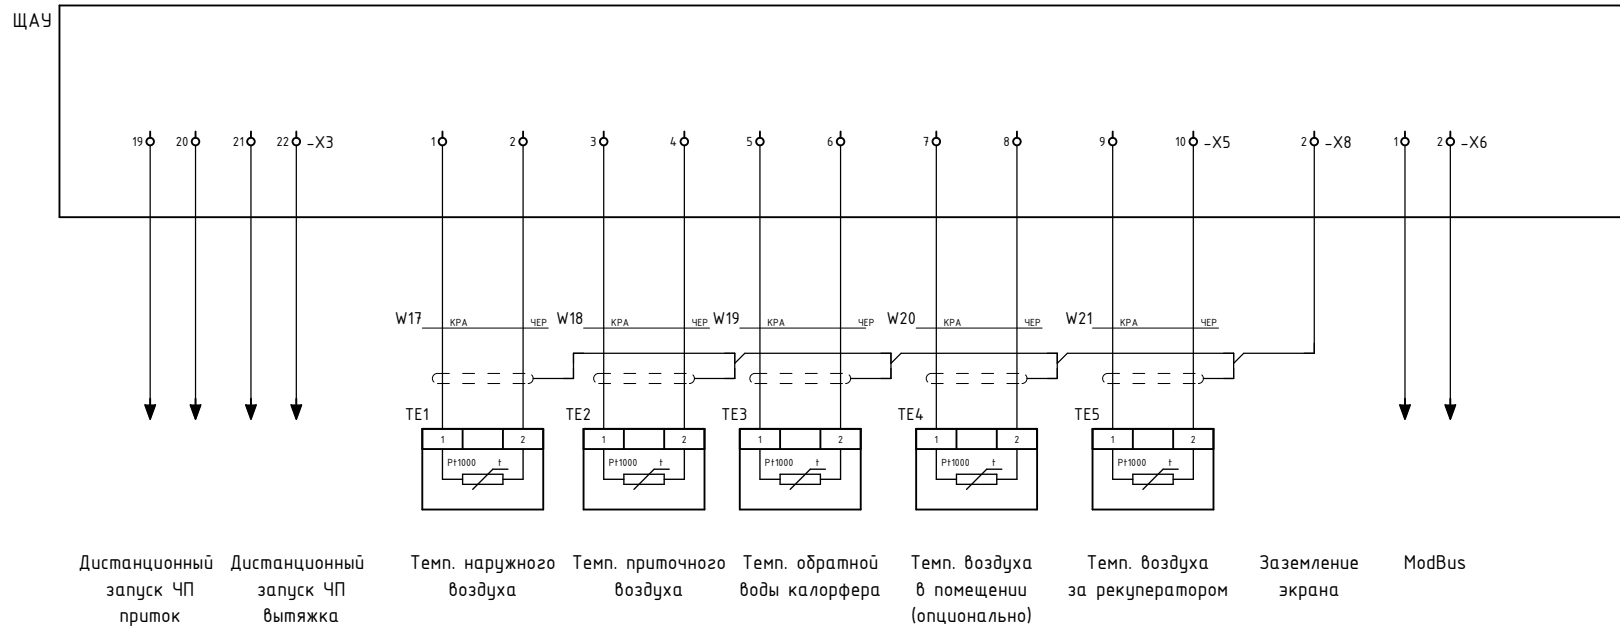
ЩАУ

19 20 21 22 -X3

1 2 3 4 5 6 7 8 9 10 -X5

2 -X8

1 2 -X6

W17 КРА ЧЕР W18 КРА ЧЕР W19 КРА ЧЕР W20 КРА ЧЕР W21 КРА ЧЕР

TE1
1 2
Pt1000 t

TE2
1 2
Pt1000 t

TE3
1 2
Pt1000 t

TE4
1 2
Pt1000 t

TE5
1 2
Pt1000 t

Дистанционный запуск ЧП приток

Дистанционный запуск ЧП вытяжка

Темп. наружного воздуха

Темп. приточного воздуха

Темп. обратной воды калорфера

Темп. воздуха в помещении (опционально)

Темп. воздуха за рекуператором

Заземление экрана

ModBus